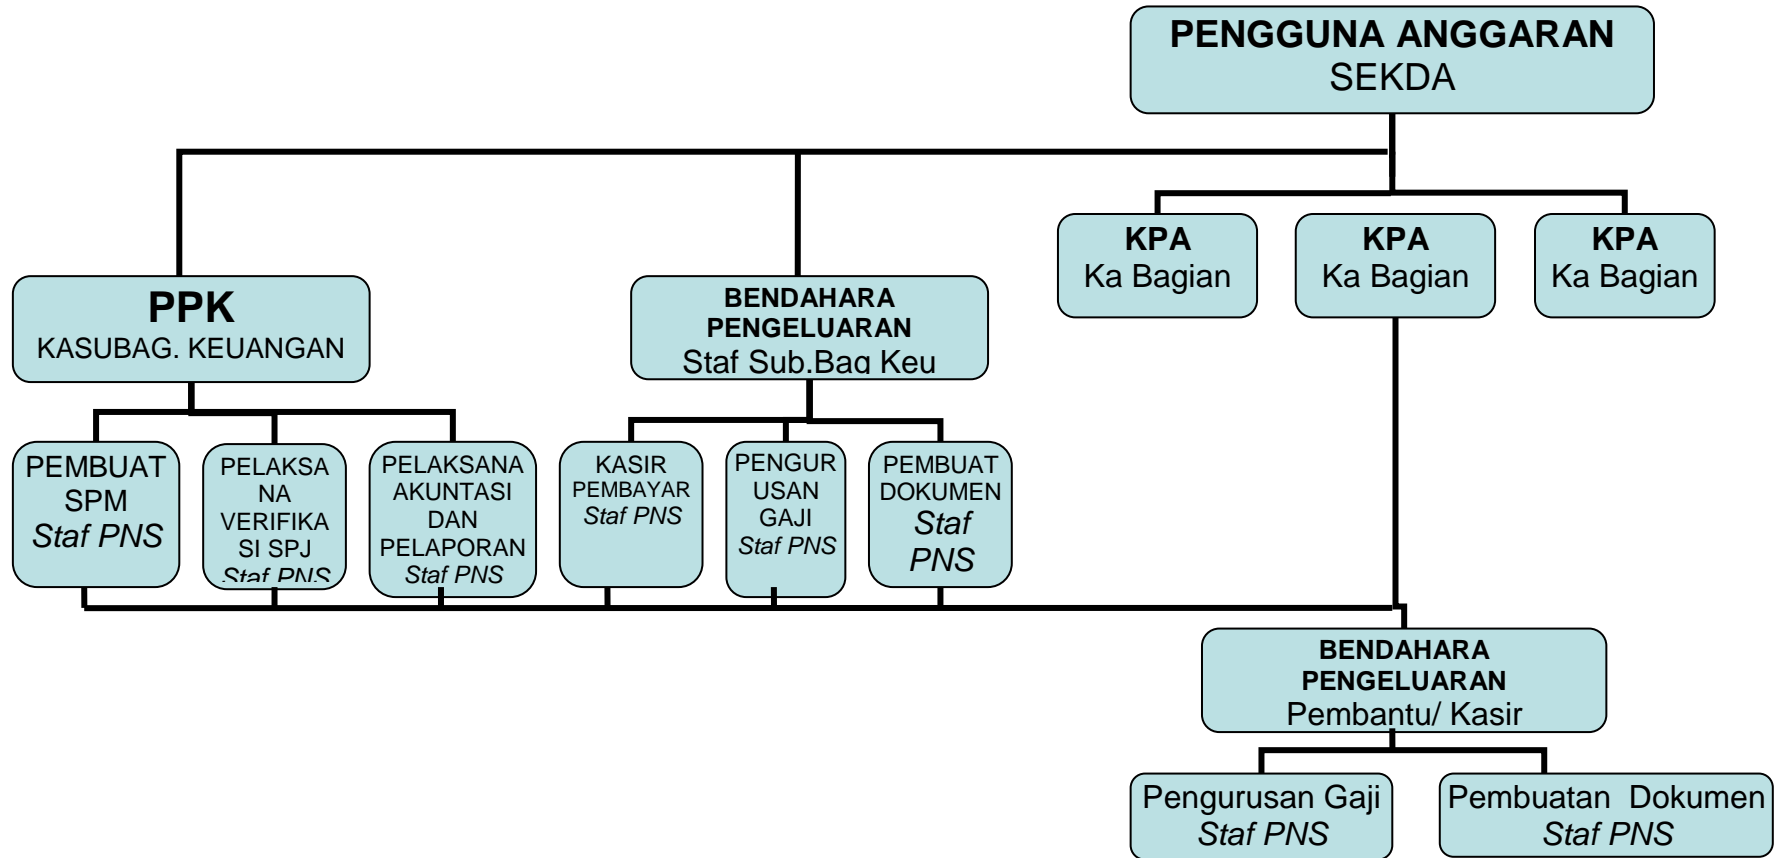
PENGGUNA ANGGARAN
SEKDA

PPK
KASUBAG. KEUANGAN

BENDAHARA PENGELUARAN
Staf Sub.Bag Keu

KPA
Ka Bagian

KPA
Ka Bagian

KPA
Ka Bagian

PEMBUAT SPM
*Staf PNS*

PELAKSANA VERIFIKASI SPJ
*Staf PNS*

PELAKSANA AKUNTASI DAN PELAPORAN
*Staf PNS*

KASIR PEMBAYAR
*Staf PNS*

PENGURUSAN GAJI
*Staf PNS*

PEMBUAT DOKUMEN
*Staf PNS*

BENDAHARA PENGELUARAN
Pembantu/ Kasir

Pengurusan Gaji
*Staf PNS*

Pembuatan Dokumen
*Staf PNS*